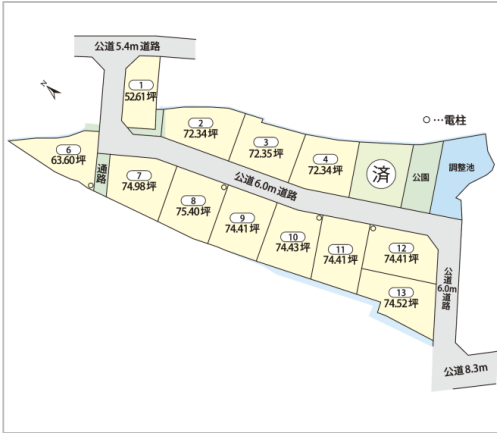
公道 5.4m 道路

N

1
52.61坪

○…電柱

2
72.34坪

3
72.35坪

4
72.34坪

済

公園

調整池

6
63.60坪

通路

7
74.98坪

公道 6.0m 道路

8
75.40坪

9
74.41坪

10
74.43坪

11
74.41坪

12
74.41坪

13
74.52坪

公道 6.0m 道路

公道 8.3m